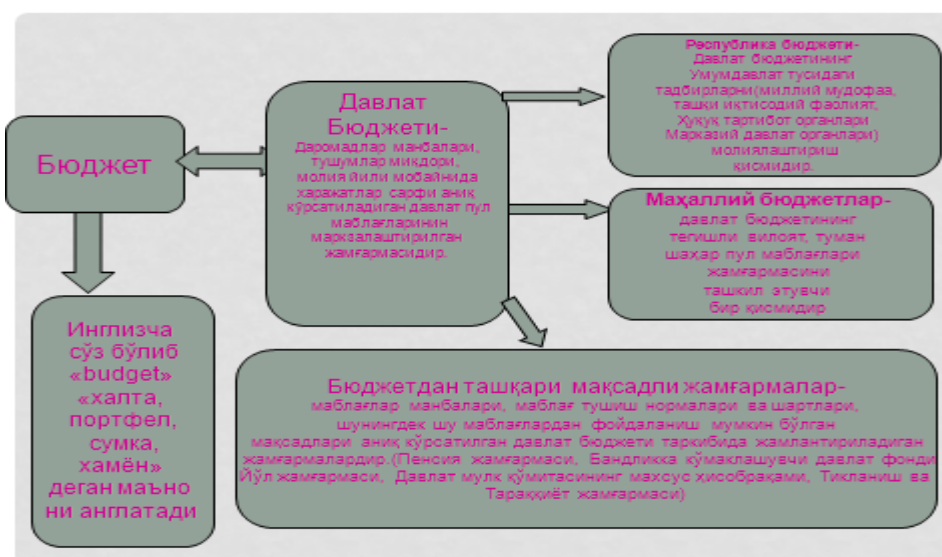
Бюджет

Инглизча сўз бўлиб «budget» «халта, портфел, сумка, хамён» деган маъно ни англатади

Давлат Бюджети-
Даромадлар манбалари, тушумлар миқдори, молия йили мобайнида харажатлар сарфи аниқ кўрсатиладиган давлат пул маблағларининг марказлаштирилган жамғармасидир.

Республика бюджети-
Давлат бюджетининг Умумдавлат тусидаги тадбирларни(миллий мудофаа, ташқи иқтисодий фаолият, Ҳуқуқ тартибот органлари Марказий давлат органлари) молиялаштириш қисмидир.

Маҳаллий бюджетлар-
давлат бюджетининг тегишли вилоят, туман шаҳар пул маблағлари жамғармасини ташкил этувчи бир қисмидир

Бюджетдан ташқари мақсадли жамғармалар-
маблағлар манбалари, маблағ тушиш нормалари ва шартлари, шунингдек шу маблағлардан фойдаланиш мумкин бўлган мақсадлари аниқ кўрсатилган давлат бюджети таркибида жамлантириладиган жамғармалардир.(Пенсия жамғармаси, Бандликка кўмаклашувчи давлат фонди Йўл жамғармаси, Давлат мулк қўмитасининг махсус ҳисобрақами, Тикланиш ва Тараққиёт жамғармаси)